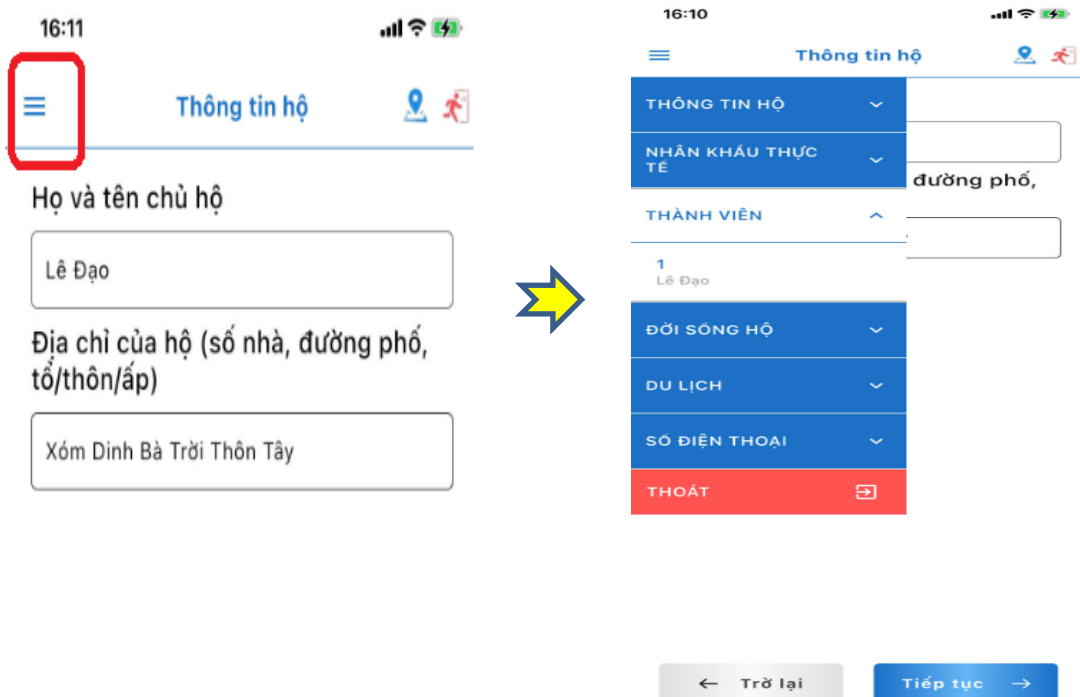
16:11

Thông tin hộ

Họ và tên chủ hộ

Lê Đạo

Địa chỉ của hộ (số nhà, đường phố, tổ/thôn/ấp)

Xóm Dinh Bà Trời Thôn Tây

16:10

Thông tin hộ

THÔNG TIN HỘ

NHÂN KHẨU THỰC TẾ

THÀNH VIÊN

1
Lê Đạo

ĐỜI SỐNG HỘ

DU LỊCH

SỐ ĐIỆN THOẠI

THOÁT

đường phố,

← Trở lại

Tiếp tục →